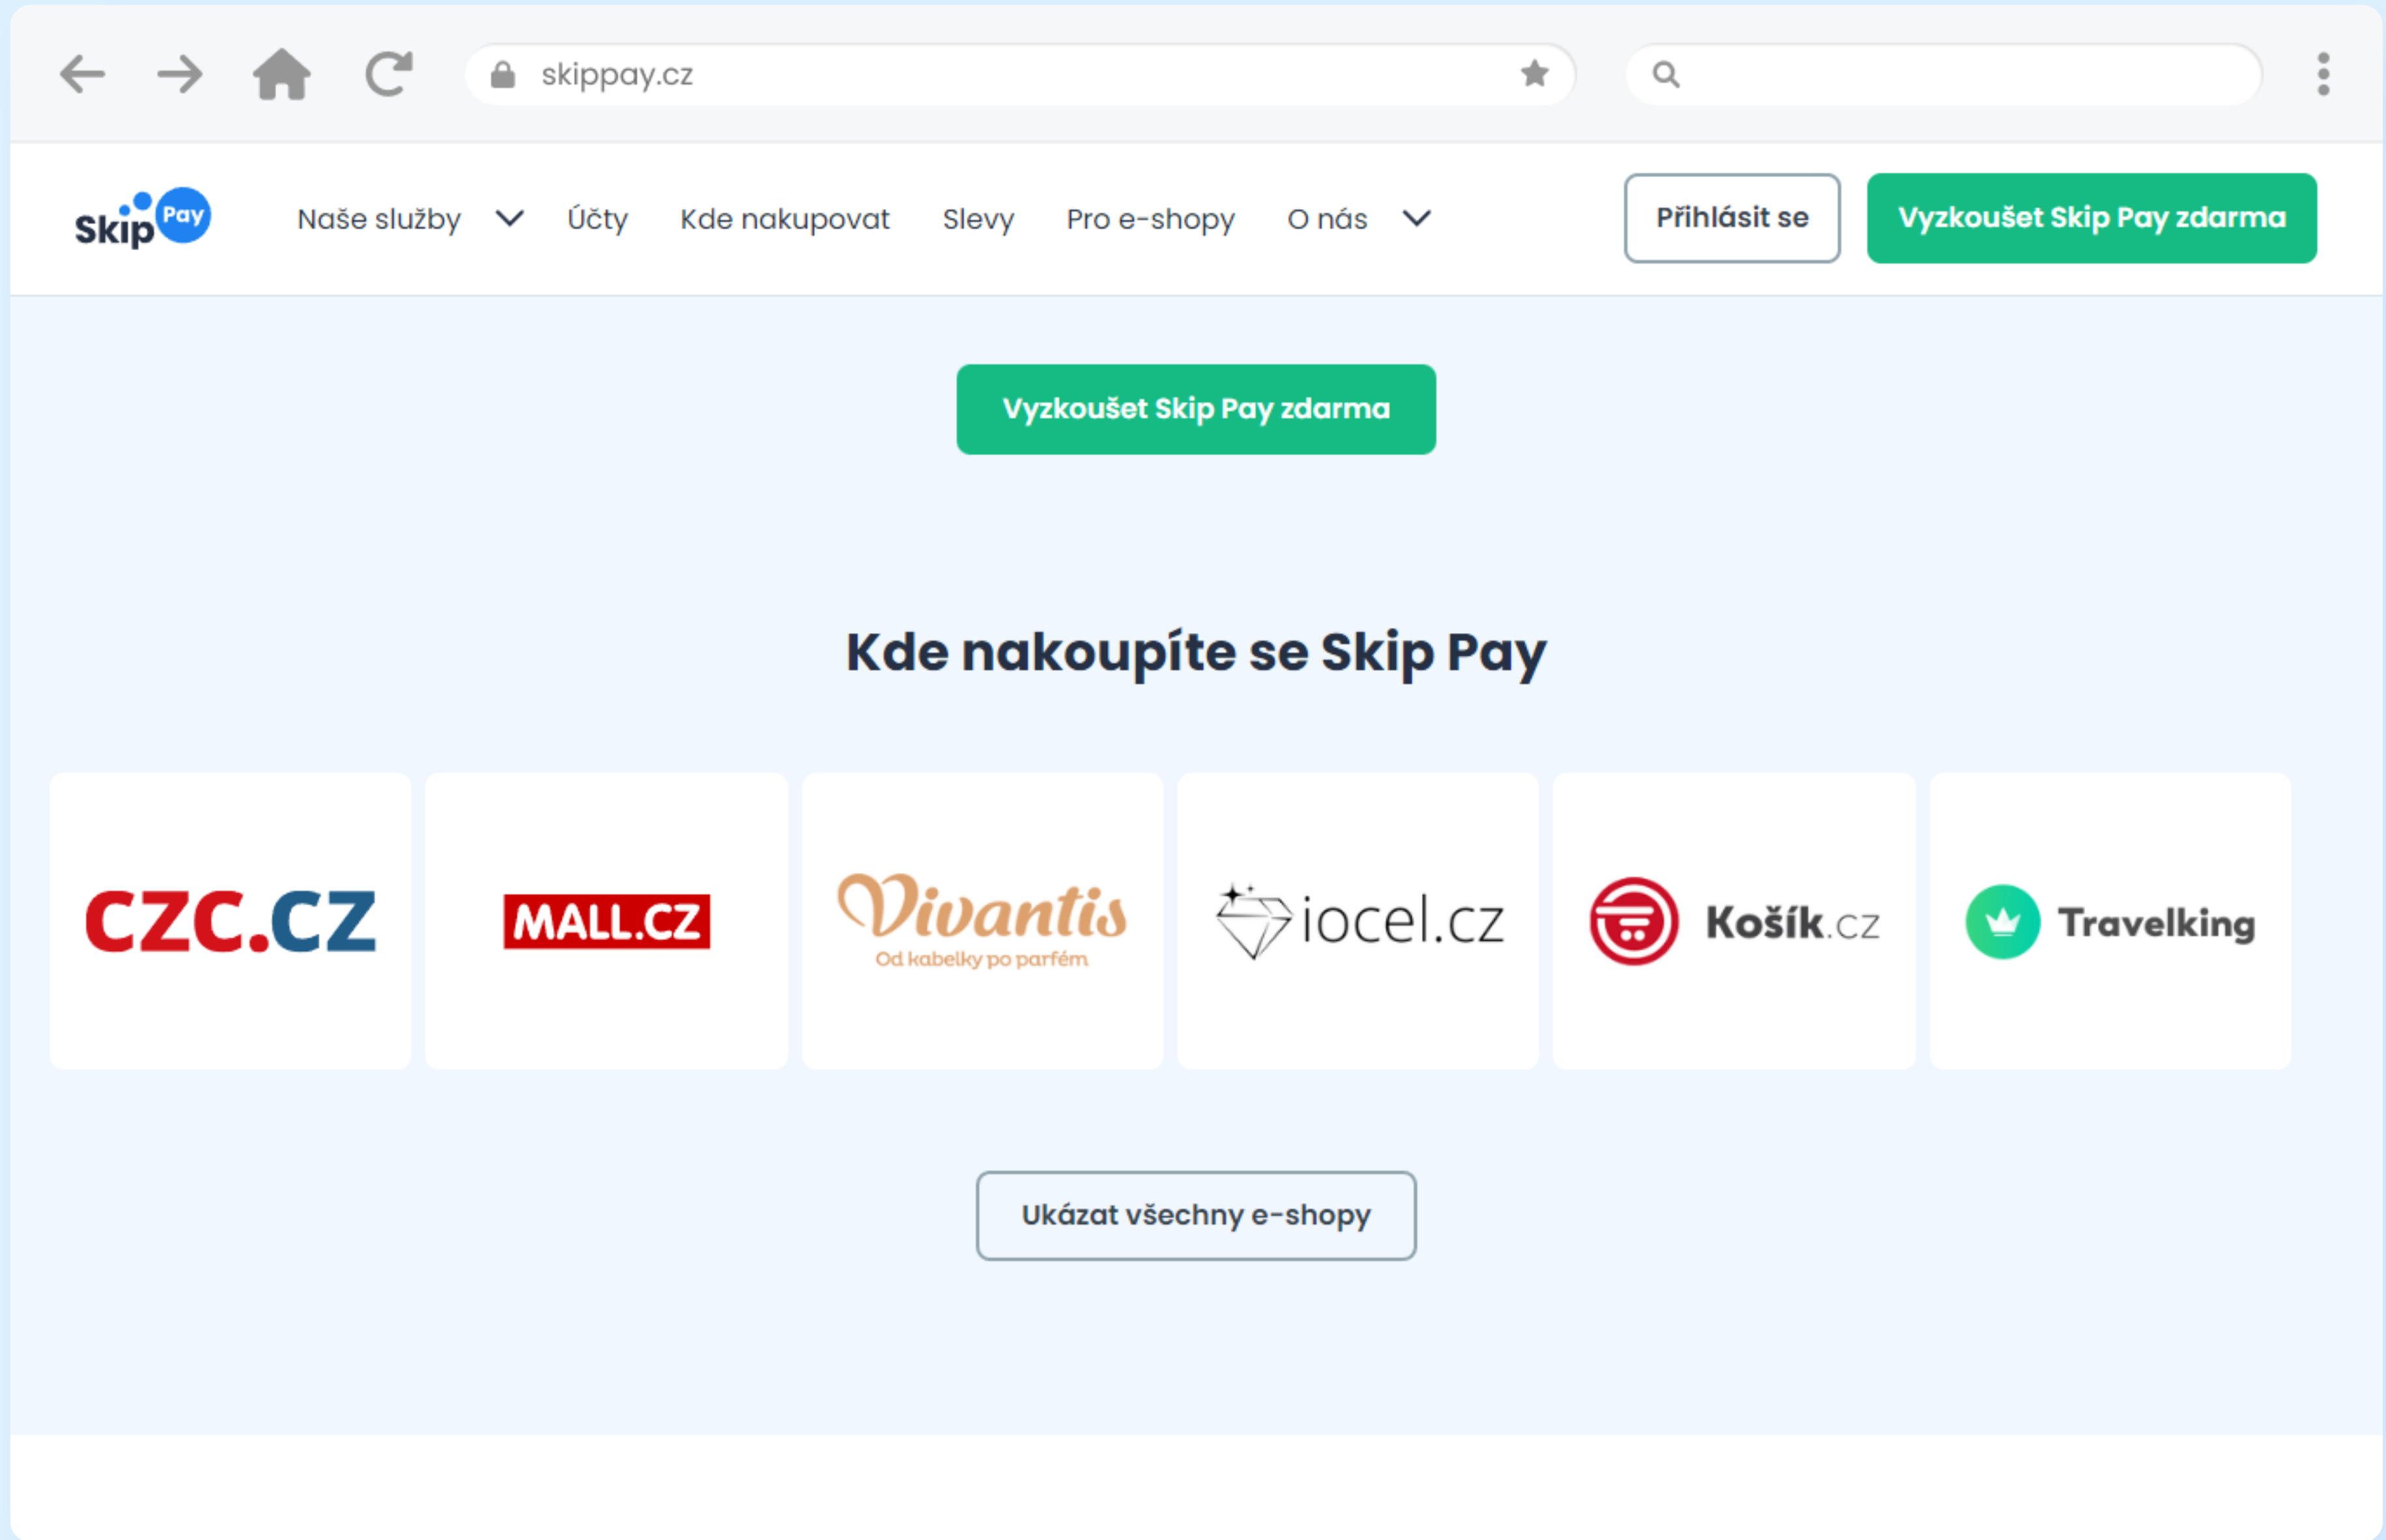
skippay.cz

Skip Pay

Naše služby Účty Kde nakupovat Slevy Pro e-shopy O nás

Přihlásit se

Vyzkoušet Skip Pay zdarma

Vyzkoušet Skip Pay zdarma

Kde nakoupíte se Skip Pay

CZC.CZ

MALL.CZ

Vivantis
Od kabelky po parfém

iocel.cz

Košík.cz

Travelking

Ukázat všechny e-shopy